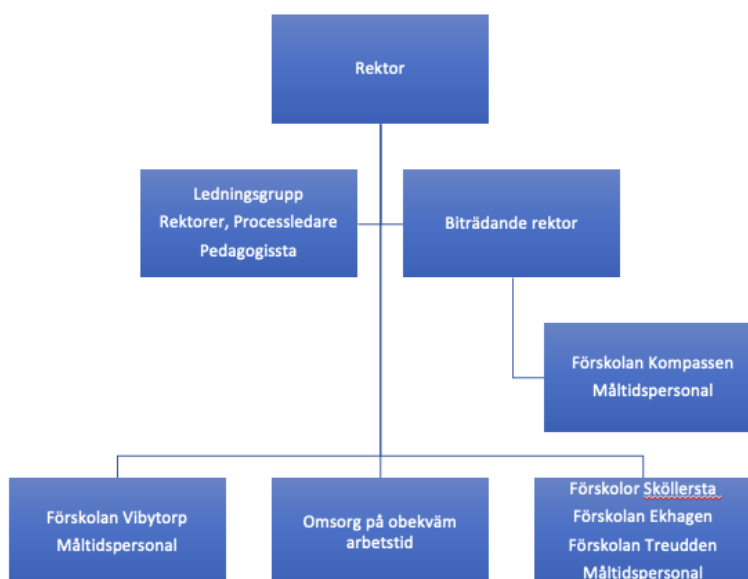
Rektor

Ledningsgrupp
Rektorer, Processledare
Pedagogissta

Biträdande rektor

Förskolan Kompassen
Måltidspersonal

Förskolan Vibytorp
Måltidspersonal

Omsorg på obekväm arbetstid

Förskolor Sköllersta
Förskolan Ekhagen
Förskolan Treudden
Måltidspersonal